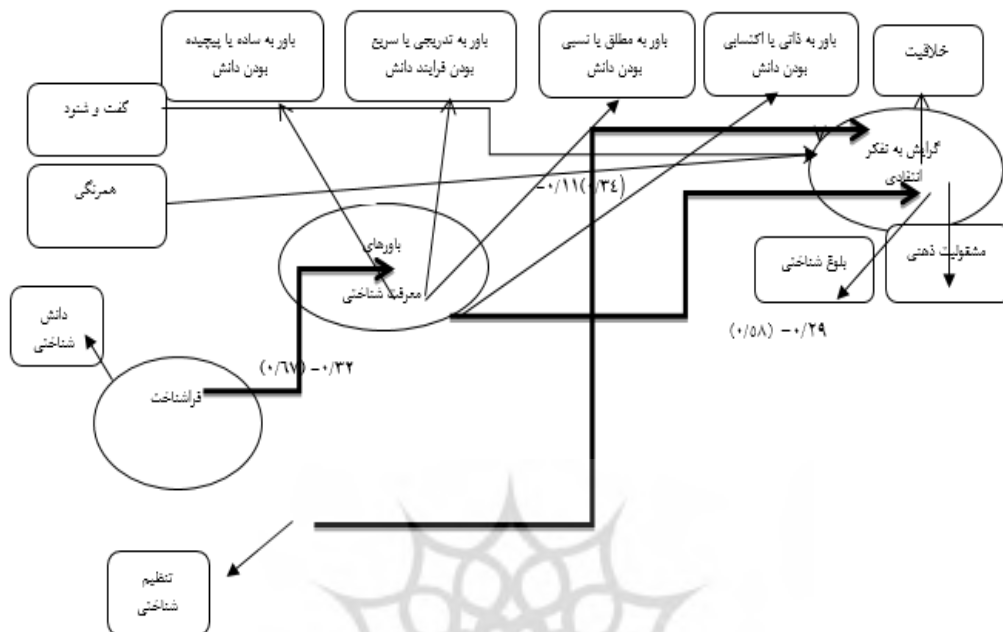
باور به ساده یا پیچیده بودن دانش

باور به تدریجی یا سریع بودن فرایند دانش

باور به مطلق یا نسبی بودن دانش

باور به ذاتی یا اکتسابی بودن دانش

خلاقیت

گفت و شنود

همرنگی

گرایش به تفکر انتقادی

$-۰/۱۱(۰/۳۴)$

باورهای معرفت شناختی

بلوغ شناختی

مشغولیت ذهنی

دانش شناختی

$(۰/۵۸)\ -۰/۲۹$

$(۰/۶۷)\ -۰/۳۲$

فراشناخت

تنظیم شناختی